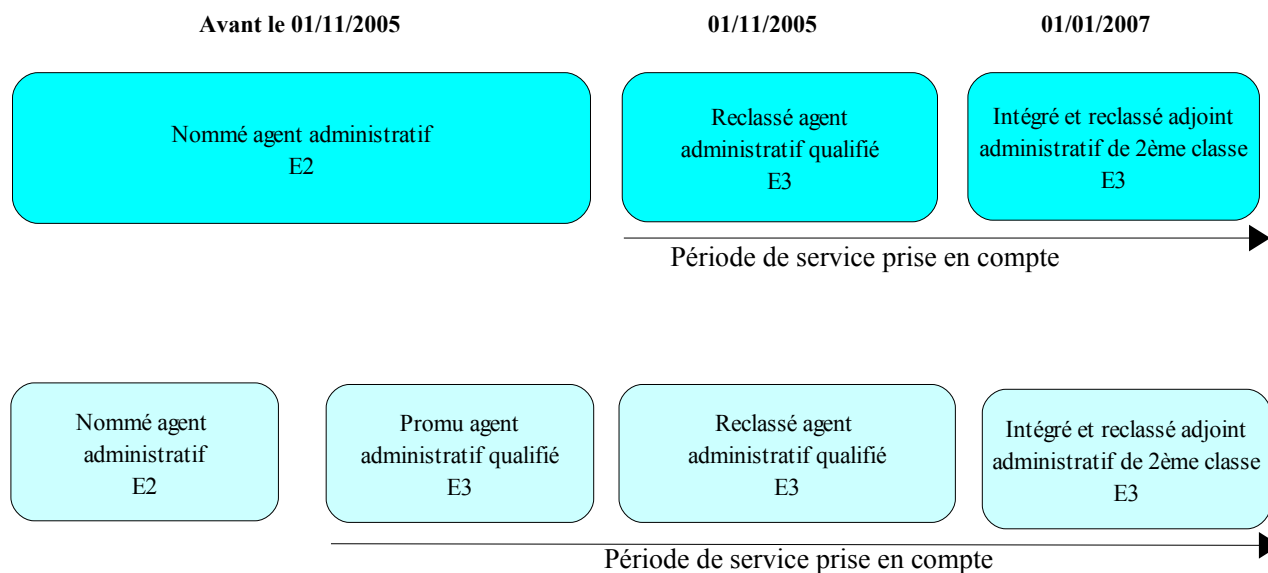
Avant le 01/11/2005

01/11/2005

01/01/2007

Nommé agent administratif
E2

Reclassé agent administratif qualifié
E3

Intégré et reclassé adjoint administratif de 2ème classe
E3

Période de service prise en compte

Nommé agent administratif
E2

Promu agent administratif qualifié
E3

Reclassé agent administratif qualifié
E3

Intégré et reclassé adjoint administratif de 2ème classe
E3

Période de service prise en compte